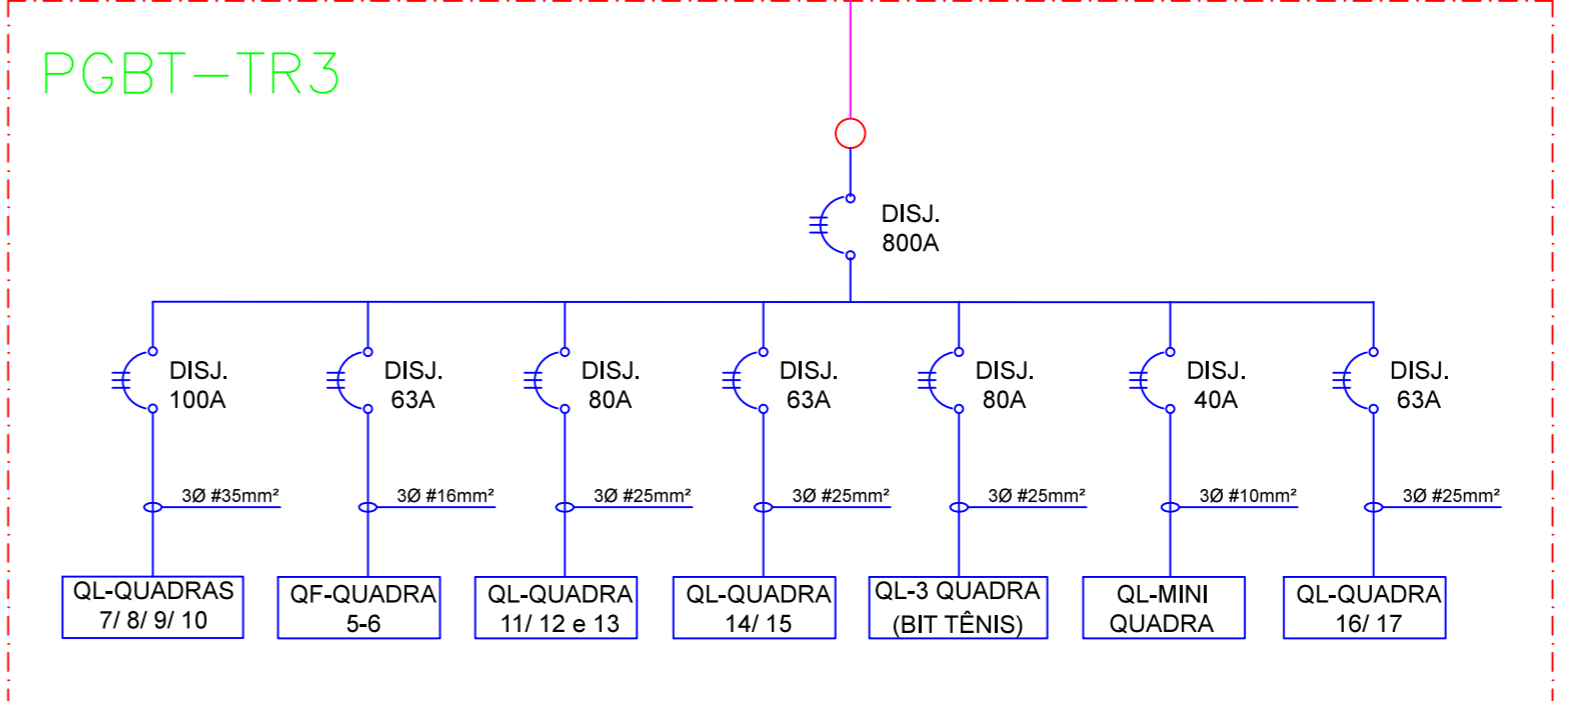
PGBT–TR3

DISJ.
800A

DISJ.
100A

3Ø #35mm²

QL-QUADRAS
7/ 8/ 9/ 10

DISJ.
63A

3Ø #16mm²

QF-QUADRA
5-6

DISJ.
80A

3Ø #25mm²

QL-QUADRA
11/ 12 e 13

DISJ.
63A

3Ø #25mm²

QL-QUADRA
14/ 15

DISJ.
80A

3Ø #25mm²

QL-3 QUADRA
(BIT TÊNIS)

DISJ.
40A

3Ø #10mm²

QL-MINI
QUADRA

DISJ.
63A

3Ø #25mm²

QL-QUADRA
16/ 17